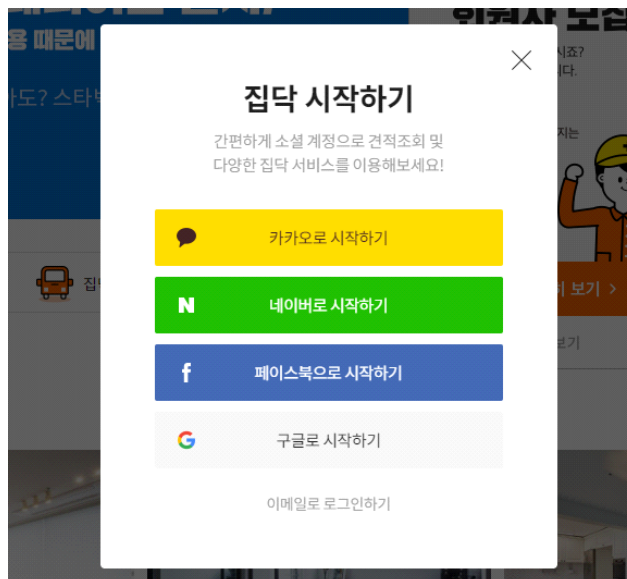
용 때문에

가도? 스타ㅂ

집

시죠?
다.

지는

보기 >

보기

집닥 시작하기

간편하게 소셜 계정으로 견적조회 및
다양한 집닥 서비스를 이용해보세요!

카카오로 시작하기

N 네이버로 시작하기

f 페이스북으로 시작하기

G 구글로 시작하기

이메일로 로그인하기